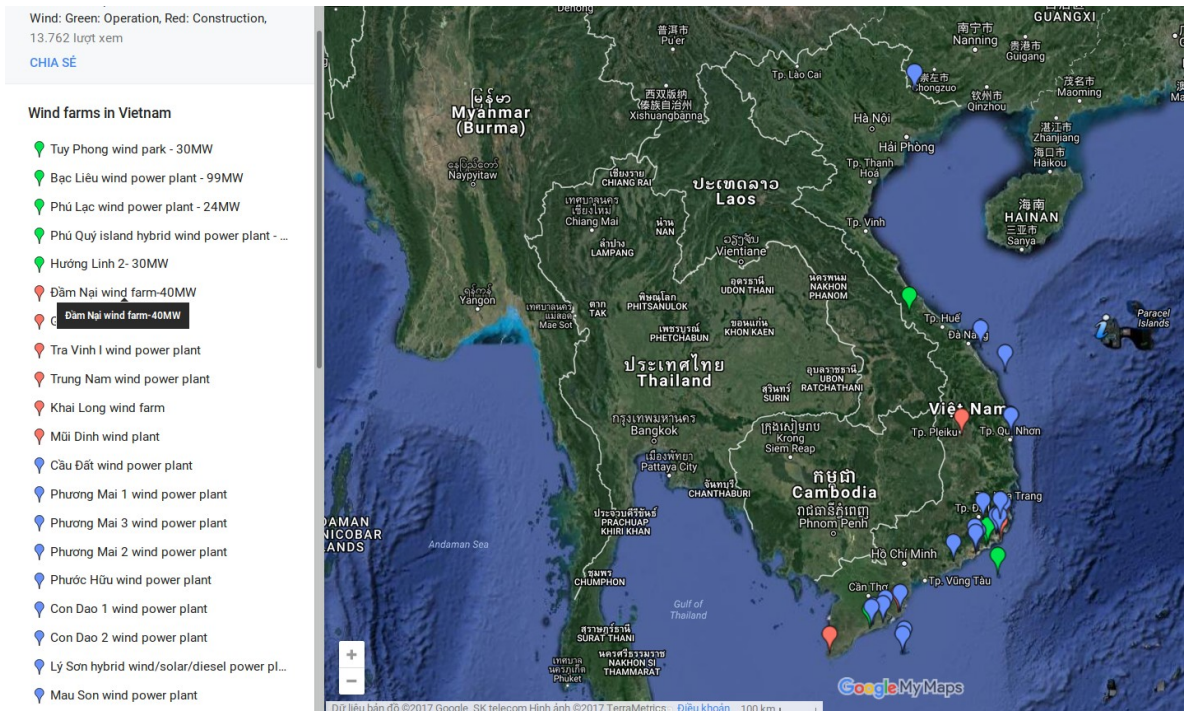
Wind: Green: Operation, Red: Construction,
13.762 lượt xem
CHIA SẺ

Wind farms in Vietnam

Tuy Phong wind park - 30MW
Bạc Liêu wind power plant - 99MW
Phú Lạc wind power plant - 24MW
Phú Quý island hybrid wind power plant - ...
Hướng Linh 2- 30MW
Đầm Nại wind farm-40MW
G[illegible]
Đầm Nại wind farm-40MW
Tra Vinh I wind power plant
Trung Nam wind power plant
Khai Long wind farm
Mũi Dinh wind plant
Cầu Đất wind power plant
Phương Mai 1 wind power plant
Phương Mai 3 wind power plant
Phương Mai 2 wind power plant
Phước Hữu wind power plant
Con Dao 1 wind power plant
Con Dao 2 wind power plant
Lý Sơn hybrid wind/solar/diesel power pl...
Mau Son wind power plant

Denong
普洱市 Pu'er
南宁市 Nanning
GUANGXI
贵港市 Guigang
Tp. Lào Cai
崇左市 Chongzuo
西双版纳 傣族自治州 Xishuangbanna
钦州市 Qinzhou
茂名市 Maoming
မြန်မာ Myanmar (Burma)
Hà Nội
Hải Phòng
湛江市 Zhanjiang
海口市 Haikou
Tp. Thanh Hoá
နေပြည်တော် Naypyitaw
เชียงราย CHIANG RAI
ประเทศลาว Laos
海南 HAINAN
三亚市 Sanya
เชียงใหม่ Chiang Mai
น่าน NAN
Tp. Vinh
ลำปาง LAMPANG
ວຽງຈັນ Vientiane
นครพนม NAKHON PHANOM
อุดรธานี UDON THANI
Yangon
พิษณุโลก PHITSANULOK
ตาก TAK
Mae Sot
Tp. Huế
Đà Nẵng
Paracel Islands
เพชรบูรณ์ PHETCHABUN
ขอนแก่น KHON KAEN
ประเทศไทย Thailand
อุบลราชธานี UBON RATCHATHANI
สุรินทร์ SURIN
Việt Nam
Tp. Pleiku
Tp. Qui Nhơn
กรุงเทพมหานคร Bangkok
ក្រុងសៀមរាប Krong Siem Reap
เมืองพัทยา Pattaya City
จันทบุรี CHANTHABURI
កម្ពុជា Cambodia
ភ្នំពេញ Phnom Penh
Nha Trang
DAMAN NICOBAR ANDS
Andaman Sea
ประจวบคีรีขันธ์ PRACHUAP KHIRI KHAN
Hồ Chí Minh
ชุมพร CHUMPHON
Cần Thơ
Tp. Vũng Tàu
Gulf of Thailand
สุราษฎร์ธานี SURAT THANI
นครศรีธรรมราช NAKHON SI THAMMARAT
Phuket
+
−
Google My Maps
Dữ liệu bản đồ ©2017 Google, SK telecom Hình ảnh ©2017 TerraMetrics Điều khoản 100 km